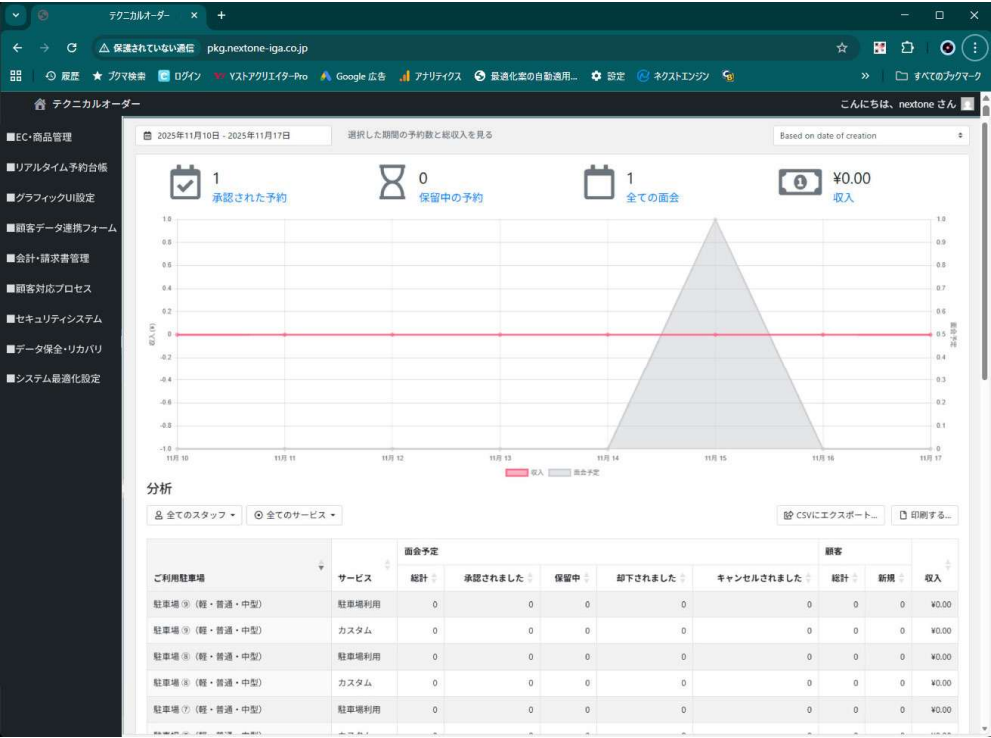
テクニカルオーダー ×  +

保護されていない通信 pkg.nextone-iga.co.jp

履歴 ★ ブクマ検索 ログイン Yストアクリエイター-Pro Google 広告 アナリティクス 最適化案の自動適用... 設定 ネクストエンジン » すべてのブックマーク

テクニカルオーダー
こんにちは、nextone さん

■EC・商品管理
■リアルタイム予約台帳
■グラフィックUI設定
■顧客データ連携フォーム
■会計・請求書管理
■顧客対応プロセス
■セキュリティシステム
■データ保全・リカバリ
■システム最適化設定

2025年11月10日 - 2025年11月17日
選択した期間の予約数と総収入を見る
Based on date of creation

1
承認された予約

0
保留中の予約

1
全ての面会

¥0.00
収入

1.0 0.8 0.6 0.4 0.2 0 -0.2 -0.4 -0.6 -0.8 -1.0
収入 (¥)
1.0 0.9 0.8 0.7 0.6 0.5 0.4 0.3 0.2 0.1 0
面会予定
11月 10 11月 11 11月 12 11月 13 11月 14 11月 15 11月 16 11月 17
収入 面会予定

分析
全てのスタッフ ▾  全てのサービス ▾
CSVにエクスポート...  印刷する...

| ご利用駐車場 | サービス | 面会予定 総計 | 承認されました | 保留中 | 却下されました | キャンセルされました | 顧客 総計 | 新規 | 収入 |
|---|---|---|---|---|---|---|---|---|---|
| 駐車場 ⑨ (軽・普通・中型) | 駐車場利用 | 0 | 0 | 0 | 0 | 0 | 0 | 0 | ¥0.00 |
| 駐車場 ⑨ (軽・普通・中型) | カスタム | 0 | 0 | 0 | 0 | 0 | 0 | 0 | ¥0.00 |
| 駐車場 ⑧ (軽・普通・中型) | 駐車場利用 | 0 | 0 | 0 | 0 | 0 | 0 | 0 | ¥0.00 |
| 駐車場 ⑧ (軽・普通・中型) | カスタム | 0 | 0 | 0 | 0 | 0 | 0 | 0 | ¥0.00 |
| 駐車場 ⑦ (軽・普通・中型) | 駐車場利用 | 0 | 0 | 0 | 0 | 0 | 0 | 0 | ¥0.00 |